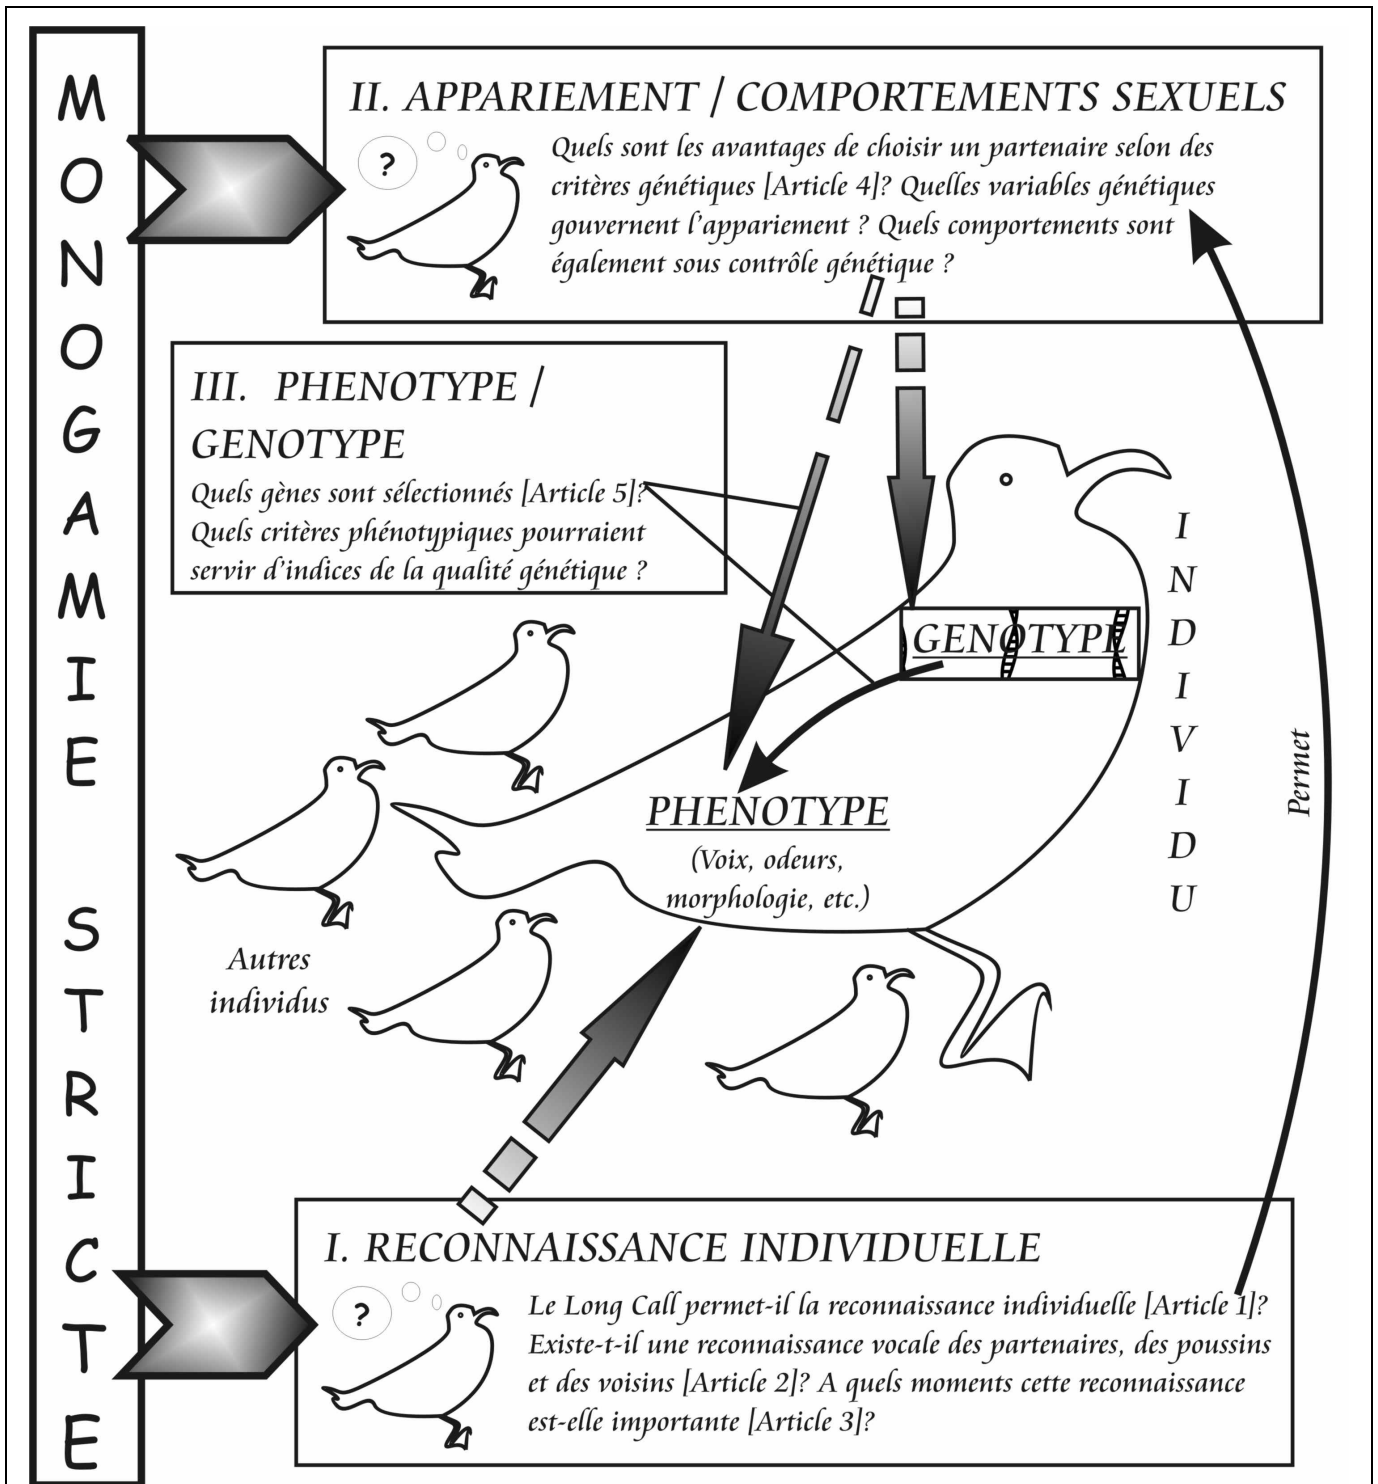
MONOGAMIE STRICTE

II. APPARIEMENT / COMPORTEMENTS SEXUELS

?

Quels sont les avantages de choisir un partenaire selon des critères génétiques [Article 4]? Quelles variables génétiques gouvernent l'appariement ? Quels comportements sont également sous contrôle génétique ?

III. PHENOTYPE / GENOTYPE

Quels gènes sont sélectionnés [Article 5]? Quels critères phénotypiques pourraient servir d'indices de la qualité génétique ?

GENOTYPE

INDIVIDU

Permet

PHENOTYPE

(Voix, odeurs, morphologie, etc.)

Autres individus

I. RECONNAISSANCE INDIVIDUELLE

?

Le Long Call permet-il la reconnaissance individuelle [Article 1]? Existe-t-il une reconnaissance vocale des partenaires, des poussins et des voisins [Article 2]? A quels moments cette reconnaissance est-elle importante [Article 3]?